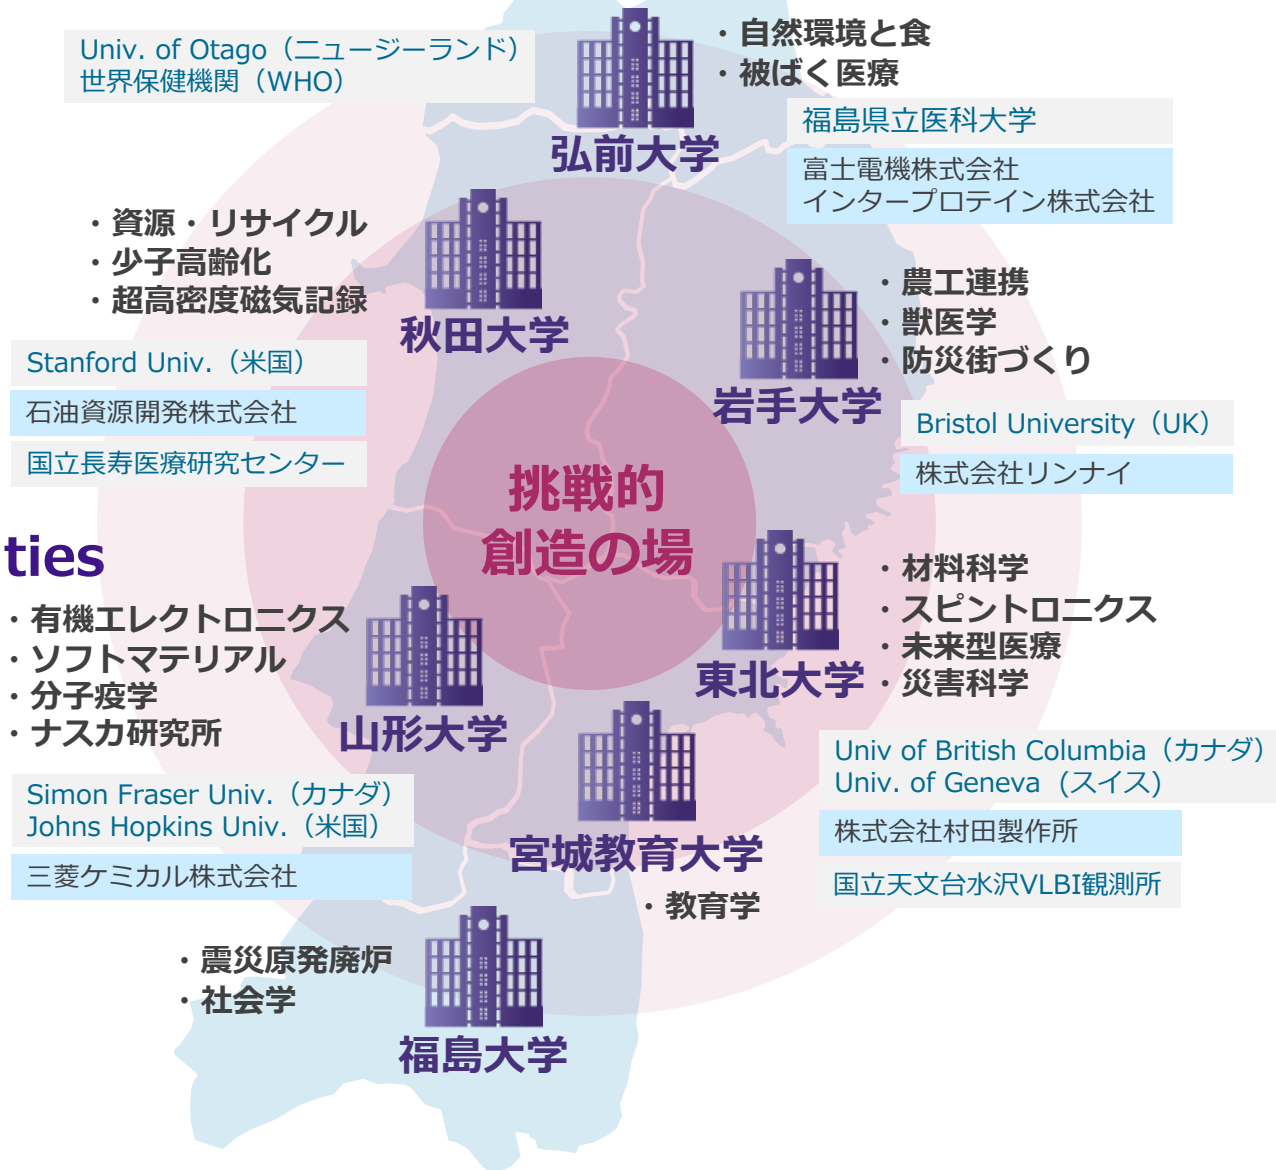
Univ. of Otago（ニュージーランド）
世界保健機関（WHO）

・自然環境と食
・被ばく医療

福島県立医科大学

富士電機株式会社
インタープロテイン株式会社

弘前大学

・資源・リサイクル
・少子高齢化
・超高密度磁気記録

秋田大学

・農工連携
・獣医学
・防災街づくり

岩手大学

Stanford Univ.（米国）

石油資源開発株式会社

国立長寿医療研究センター

Bristol University（UK）

株式会社リンナイ

挑戦的
創造の場

ties

・有機エレクトロニクス
・ソフトマテリアル
・分子疫学
・ナスカ研究所

山形大学

・材料科学
・スピントロニクス
・未来型医療
・災害科学

東北大学

Univ of British Columbia（カナダ）
Univ. of Geneva（スイス）

株式会社村田製作所

国立天文台水沢VLBI観測所

Simon Fraser Univ.（カナダ）
Johns Hopkins Univ.（米国）

三菱ケミカル株式会社

宮城教育大学

・教育学

・震災原発廃炉
・社会学

福島大学